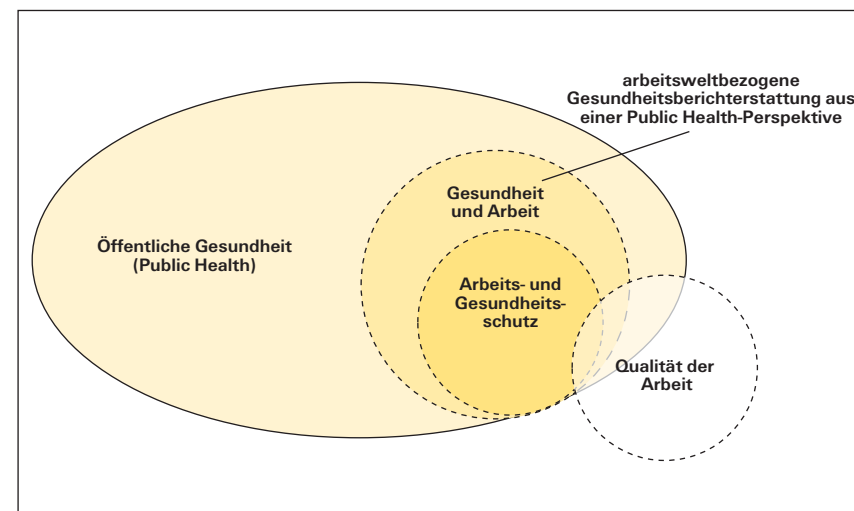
arbeitsweltbezogene Gesundheitsberichterstattung aus einer Public Health-Perspektive

Öffentliche Gesundheit (Public Health)

Gesundheit und Arbeit

Arbeits- und Gesundheitsschutz

Qualität der Arbeit